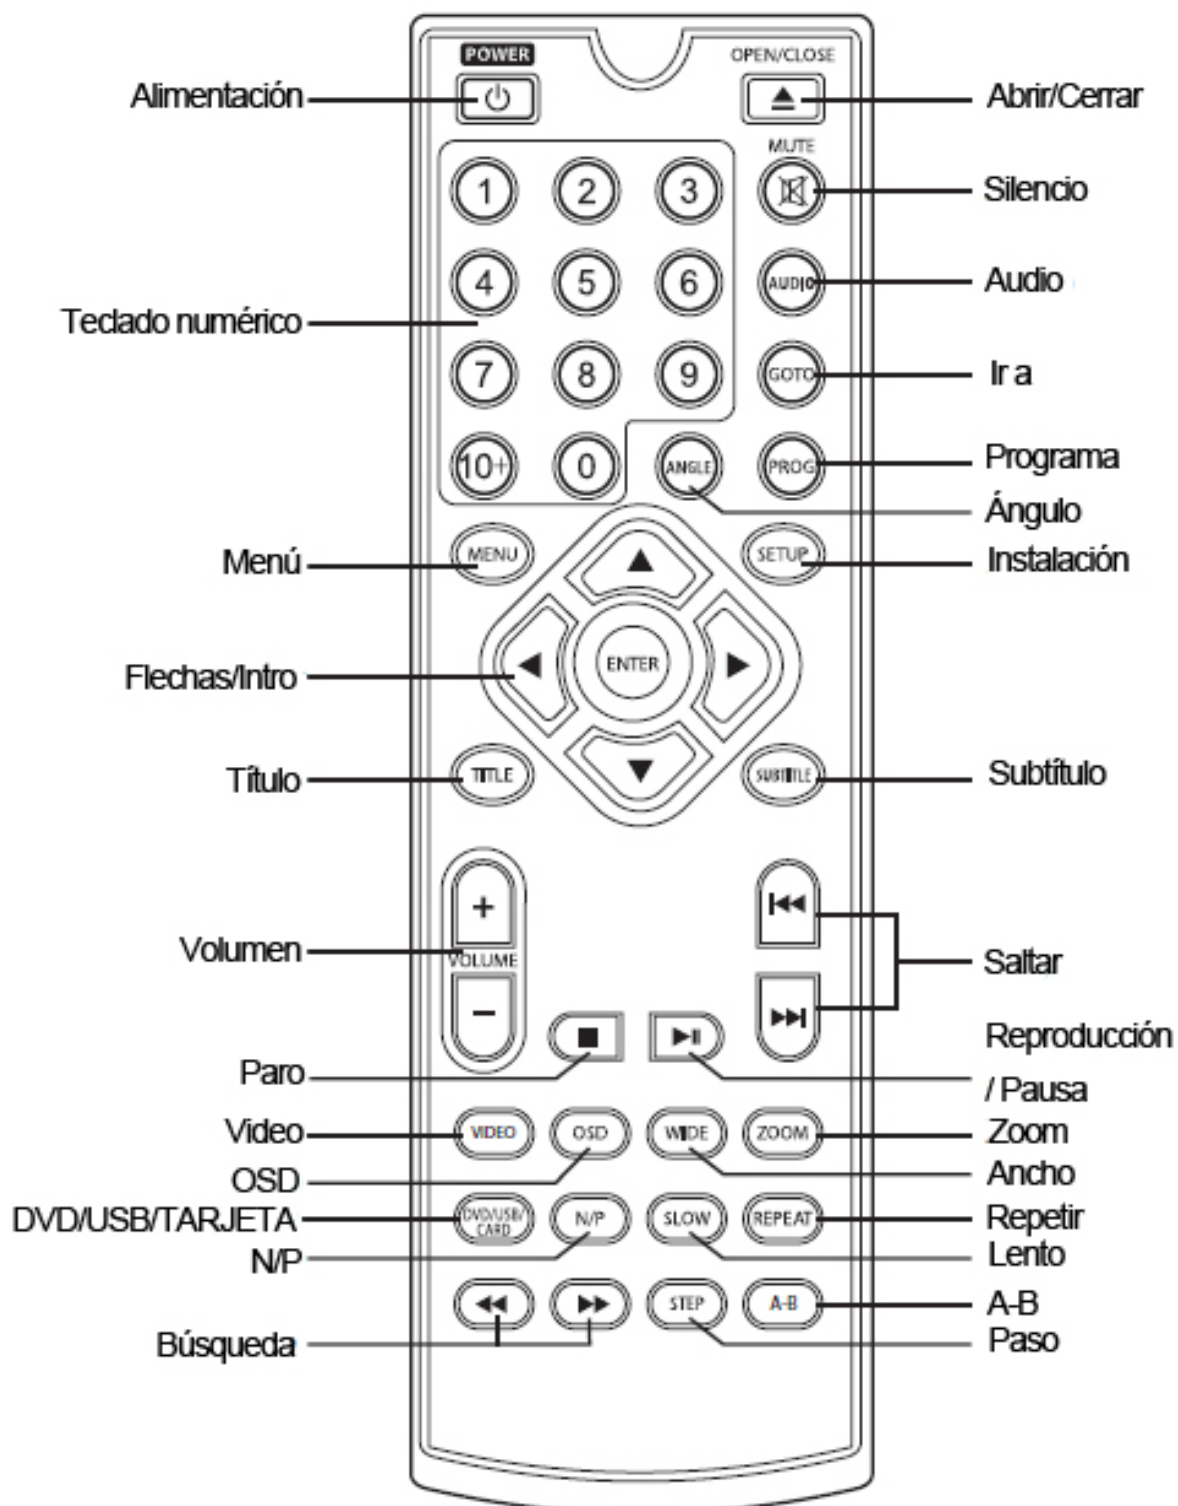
POWER
OPEN/CLOSE
Alimentación
Abrir/Cerrar
MUTE
Silencio
1 2 3
4 5 6
AUDIO
Audio
Teclado numérico
7 8 9
GOTO
Ir a
10+ 0
ANGLE
PROG
Programa
Ángulo
MENU
SETUP
Menú
Instalación
ENTER
Flechas/Intro
TITLE
SUBTITLE
Título
Subtítulo
+
VOLUME
−
Volumen
Saltar
Reproducción / Pausa
Paro
VIDEO
OSD
WIDE
ZOOM
Video
Zoom
OSD
Ancho
DVD/USB/CARD
N/P
SLOW
REPEAT
DVD/USB/TARJETA
Repetir
N/P
Lento
STEP
A-B
A-B
Búsqueda
Paso